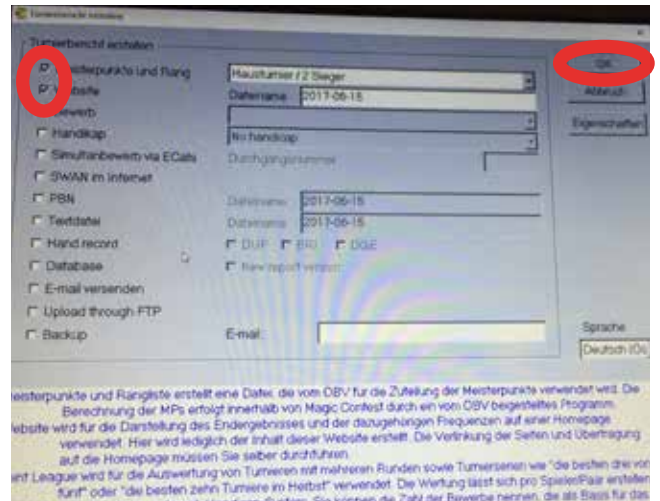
Turnierbericht erstellen

Meisterpunkte und Rang
Website
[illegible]ewerb
Handikap
Simultanbewerb via ECats
SWAN im Internet
PBN
Textdatei
Hand record
Database
E-mail versenden
Upload through FTP
Backup

Hausturnier / 2 Sieger
Dateiname 2017-06-15
No handicap
Durchgangsnummer
Dateiname 2017-06-15
Dateiname 2017-06-15
DUP BRI DGE
New report version
E-mail:

OK
Abbruch
Eigenschaften

Sprache
Deutsch (Ö)

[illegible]eisterpunkte und Rangliste erstellt eine Datei, die vom ÖBV für die Zuteilung der Meisterpunkte verwendet wird. Die Berechnung der MPs erfolgt innerhalb von Magic Contest durch ein vom ÖBV beigestelltes Programm.
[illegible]ebsite wird für die Darstellung des Endergebnisses und der dazugehörigen Frequenzen auf einer Homepage verwendet. Hier wird lediglich der Inhalt dieser Website erstellt. Die Verlinkung der Seiten und Übertragung auf die Homepage müssen Sie selber durchführen.
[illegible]t Leaguer wird für die Auswertung von Turnieren mit mehreren Runden sowie Turnierserien wie "die besten drei von fünf" oder "die besten zehn Turniere im Herbst" verwendet. Die Wertung lässt sich pro Spieler/Paar erstellen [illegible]